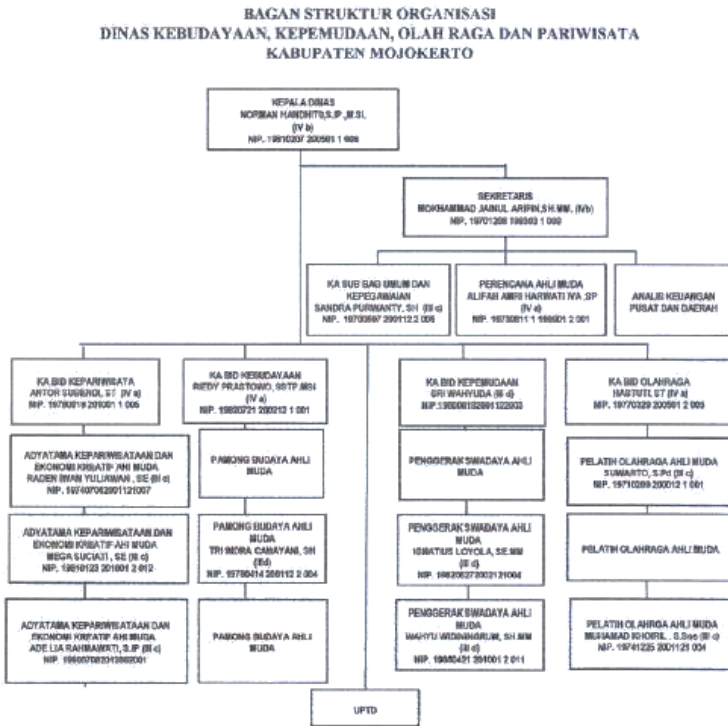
BAGAN STRUKTUR ORGANISASI
DINAS KEBUDAYAAN, KEPEMUDAAN, OLAH RAGA DAN PARIWISATA
KABUPATEN MOJOKERTO

KEPALA DINAS
NORMAN HANDHITO,S.IP.,M.SI.
(IV b)
NIP. 19810207 200501 1 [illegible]

SEKRETARIS
MOKHAMMAD JAINUL ARIFIN,SH.MM. (IVb)
NIP. 19701208 199303 1 00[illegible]

KA SUB BAG UMUM DAN KEPEGAWAIAN
SANDRA PURNAMY, SH (III c)
NIP. 19700507 200112 2 005

PERENCANA AHLI MUDA
ALIFAH AMRI HARWATI NYA .SP
(IV a)
NIP. 19730811 1 199801 2 001

ANALIS KEUANGAN PUSAT DAN DAERAH

KA BID KEPARIWISATA
ANTON SUGENGL ST (IV a)
NIP. 19780819 200501 1 005

KA BID KEBUDAYAAN
RIEDY PRASTOWO, SSTP.MSI
(IV a)
NIP. 19820721 200212 1 001

KA BID KEPEMUDAAN
SRI WAHYUDA (III d)
NIP. 196801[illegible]

KA BID OLAHRAGA
HASTUTI, ST (IV a)
NIP. 19770329 200501 2 009

ADYATAMA KEPARIWISATAAN DAN EKONOMI KREATIF AHI MUDA
RADEN IWAN YULIAWAN , SE (III c)
NIP. 19740706200112100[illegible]

PAMONG BUDAYA AHLI MUDA

PENGGERAK SWADAYA AHLI MUDA

PELATIH OLAHRAGA AHLI MUDA
SUWARTO, S.Pd (III c)
NIP. 19710209 200012 1 001

ADYATAMA KEPARIWISATAAN DAN EKONOMI KREATIF AHLI MUDA
MEGA SUCIATI , SE (III c)
NIP. 19810123 201001 2 012

PAMONG BUDAYA AHLI MUDA
TRI INDRA CAHAYANI, SH (III d)
NIP. 19780414 200112 2 004

PENGGERAK SWADAYA AHLI MUDA
IGNATIUS LOYOLA, SE.MM (III d)
NIP. 196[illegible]

PELATIH OLAHRAGA AHLI MUDA

ADYATAMA KEPARIWISATAAN DAN EKONOMI KREATIF AHLI MUDA
ADE LIA RAHMAWATI, S.IP (III c)
NIP. 19860708201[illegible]

PAMONG BUDAYA AHLI MUDA

PENGGERAK SWADAYA AHLI MUDA
WAHYU WIDININGRUM, SH.MM (III d)
NIP. 19880421 201001 2 011

PELATIH OLAHRGA AHLI MUDA
MUHAMAD KHOIRIL , S.Sos (III c)
NIP. 19741225 200112 1 004

UPTD